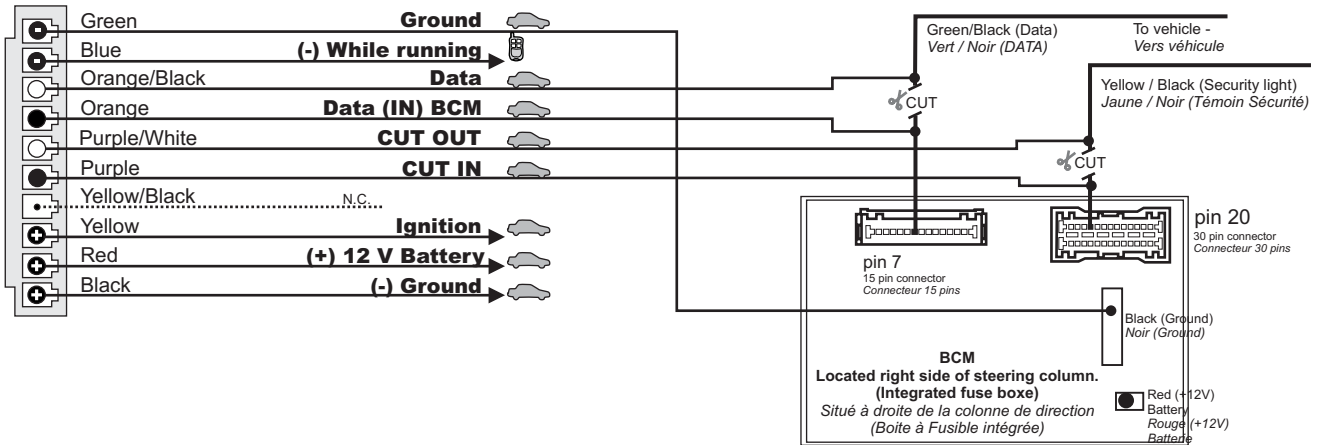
Green
Ground
Blue
(-) While running
Orange/Black
Data
Orange
Data (IN) BCM
Purple/White
CUT OUT
Purple
CUT IN
Yellow/Black
N.C.
Yellow
Ignition
Red
(+) 12 V Battery
Black
(-) Ground

Green/Black (Data)
Vert / Noir (DATA)
To vehicle -
Vers véhicule
Yellow / Black (Security light)
Jaune / Noir (Témoin Sécurité)
CUT
CUT

pin 20
30 pin connector
Connecteur 30 pins
pin 7
15 pin connector
Connecteur 15 pins
Black (Ground)
Noir (Ground)

BCM
Located right side of steering column.
(Integrated fuse boxe)
Situé à droite de la colonne de direction
(Boite à Fusible intégrée)

Red (+12V)
Battery
Rouge (+12V)
Batterie